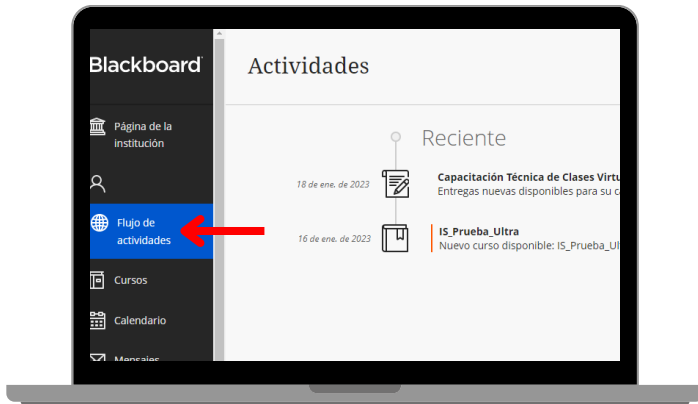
Blackboard

Página de la institución

Flujo de actividades

Cursos

Calendario

Mensajes

Actividades

Reciente

18 de ene. de 2023

Capacitación Técnica de Clases Virtu

Entregas nuevas disponibles para su c

16 de ene. de 2023

IS_Prueba_Ultra

Nuevo curso disponible: IS_Prueba_U